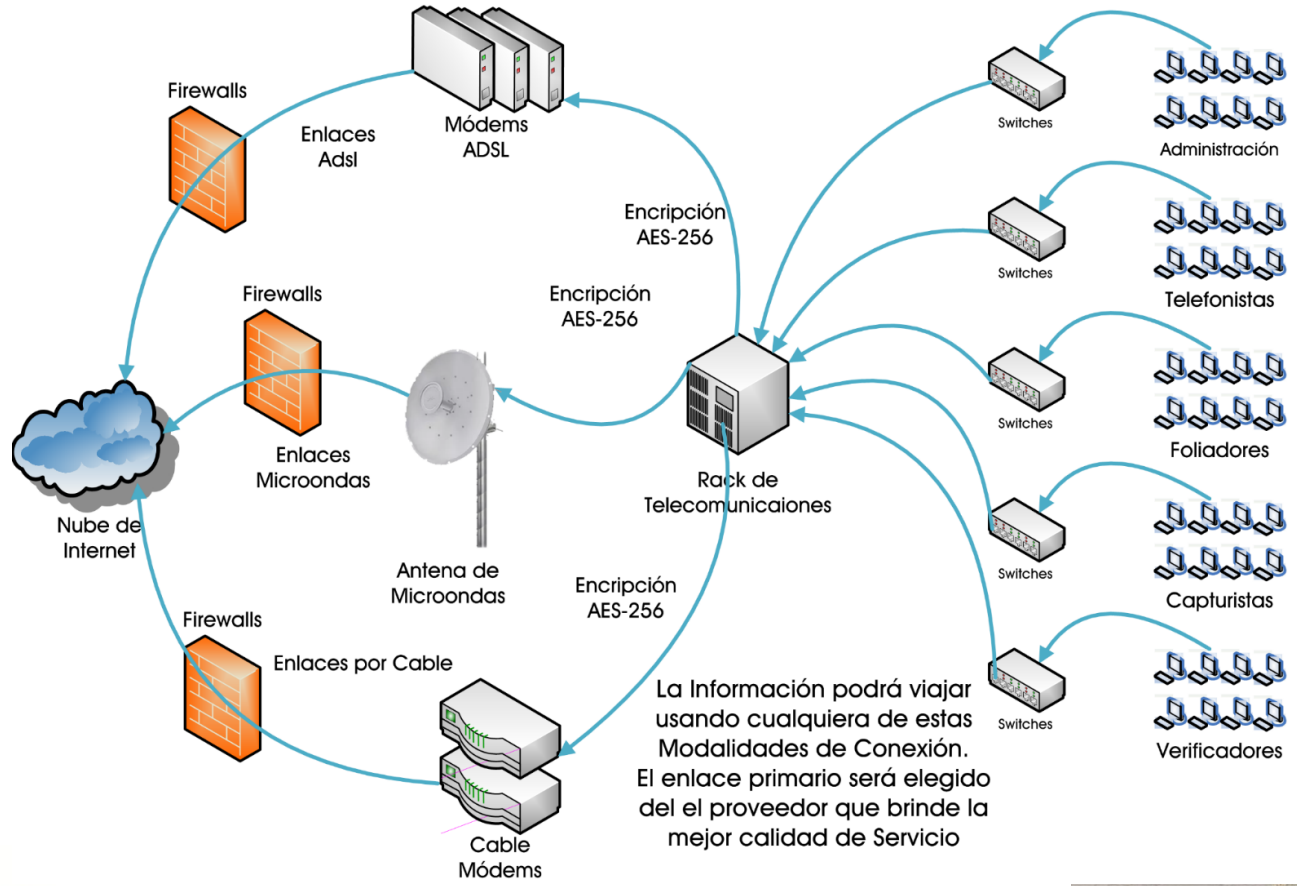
Firewalls

Enlaces Adsl

Módems ADSL

Switches

Administración

Encripción AES-256

Switches

Telefonistas

Firewalls

Encripción AES-256

Switches

Foliadores

Enlaces Microondas

Rack de Telecomunicaiones

Nube de Internet

Switches

Capturistas

Antena de Microondas

Encripción AES-256

Firewalls

Enlaces por Cable

Switches

Verificadores

La Información podrá viajar usando cualquiera de estas Modalidades de Conexión. El enlace primario será elegido del el proveedor que brinde la mejor calidad de Servicio

Cable Módems